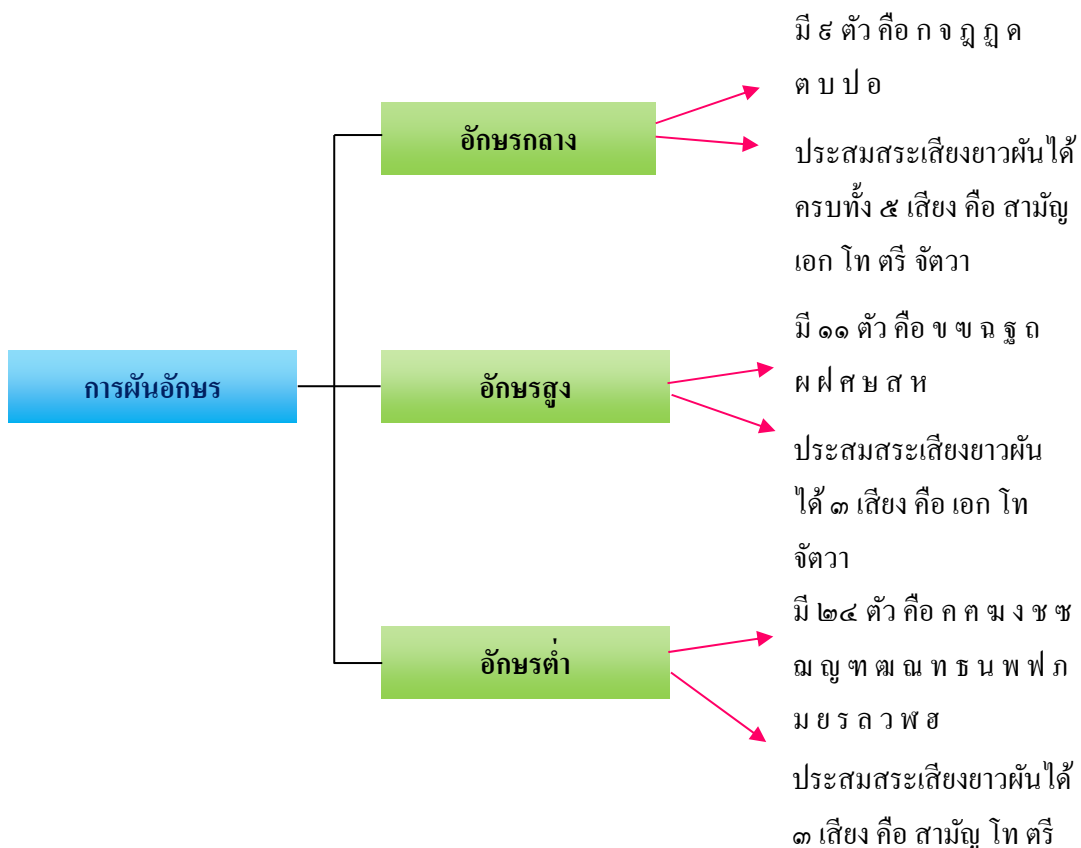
การผันอักษร

อักษรกลาง

มี ๙ ตัว คือ ก จ ฎ ฏ ด ต บ ป อ

ประสมสระเสียงยาวผันได้ครบทั้ง ๕ เสียง คือ สามัญ เอก โท ตรี จัตวา

อักษรสูง

มี ๑๑ ตัว คือ ข ฃ ฉ ฐ ถ ผ ฝ ศ ษ ส ห

ประสมสระเสียงยาวผันได้ ๓ เสียง คือ เอก โท จัตวา

อักษรต่ำ

มี ๒๔ ตัว คือ ค ฅ ฆ ง ช ซ ฌ ญ ฑ ฒ ณ ท ธ น พ ฟ ภ ม ย ร ล ว ฬ ฮ

ประสมสระเสียงยาวผันได้ ๓ เสียง คือ สามัญ โท ตรี